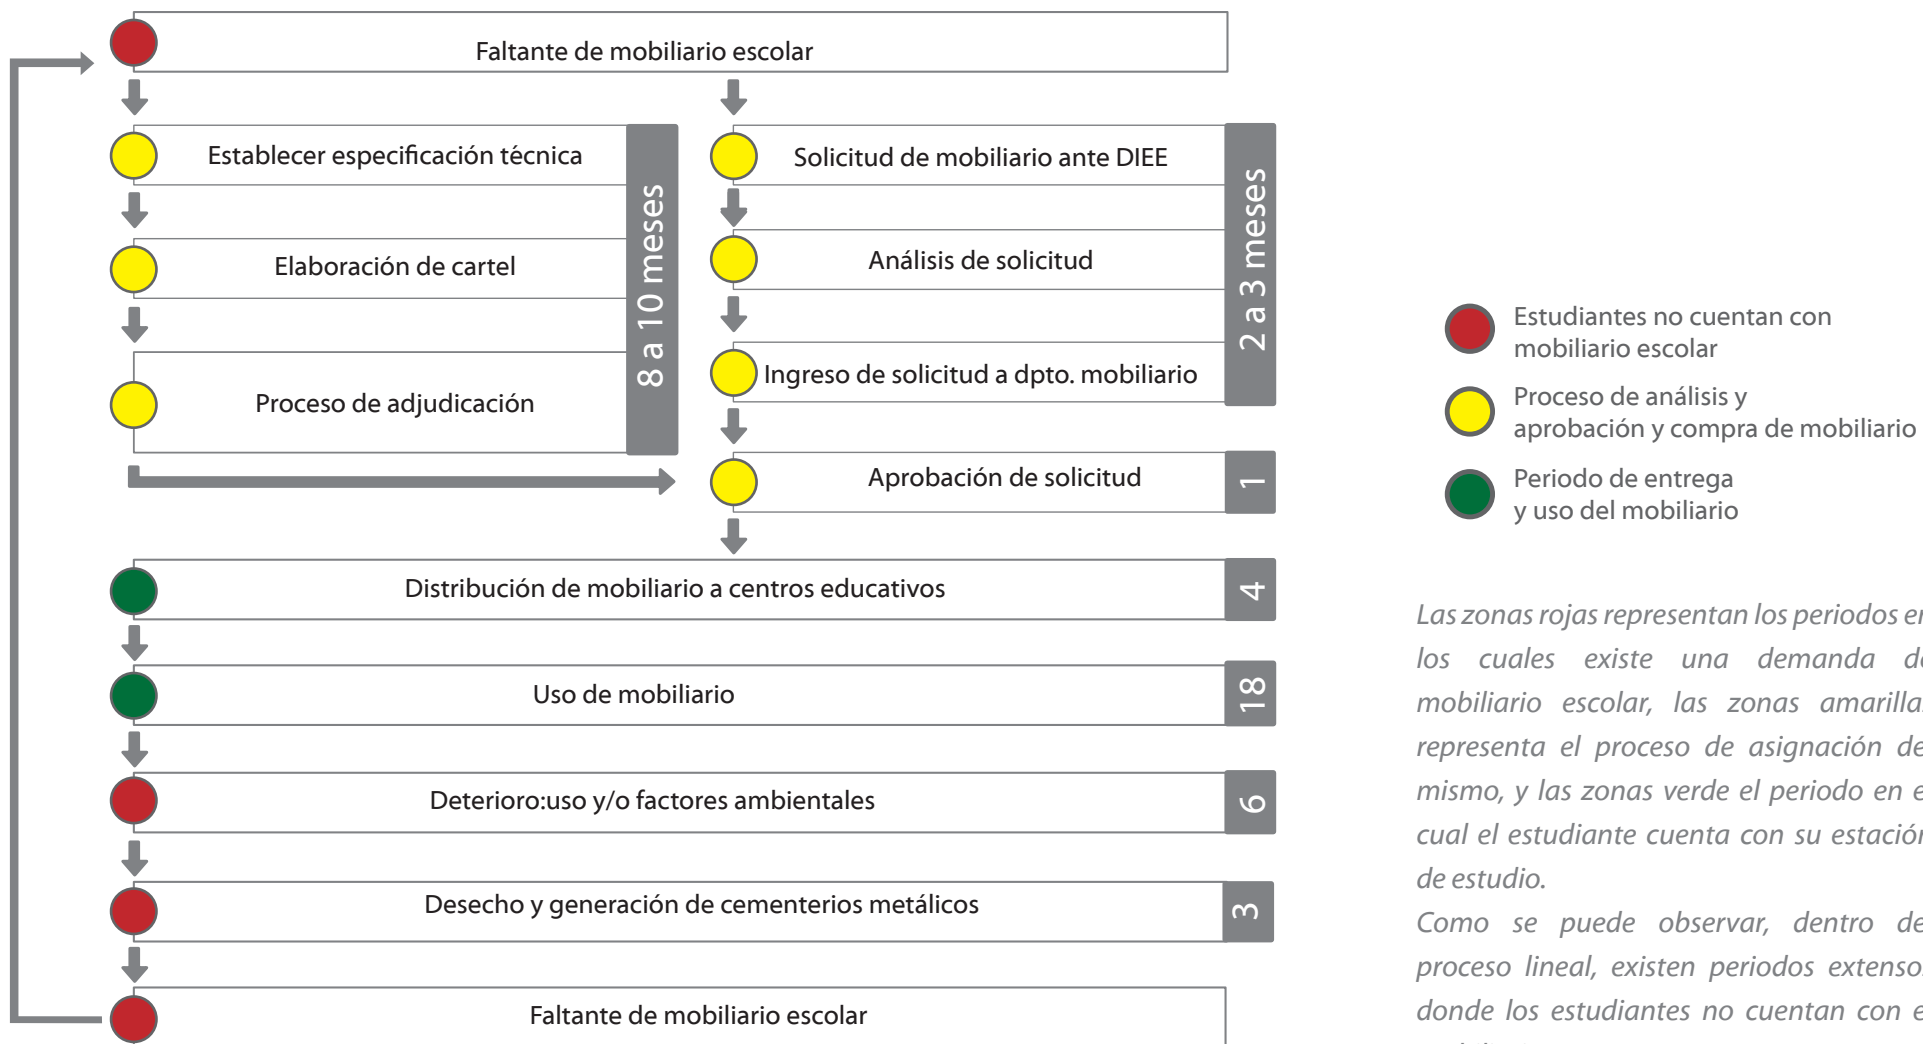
Faltante de mobiliario escolar

Establecer especificación técnica

Elaboración de cartel

Proceso de adjudicación

8 a 10 meses

Solicitud de mobiliario ante DIEE

Análisis de solicitud

Ingreso de solicitud a dpto. mobiliario

2 a 3 meses

Aprobación de solicitud

1

Distribución de mobiliario a centros educativos

4

Uso de mobiliario

18

Deterioro:uso y/o factores ambientales

6

Desecho y generación de cementerios metálicos

3

Faltante de mobiliario escolar

Estudiantes no cuentan con mobiliario escolar

Proceso de análisis y aprobación y compra de mobiliario

Periodo de entrega y uso del mobiliario

Las zonas rojas representan los periodos e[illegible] los cuales existe una demanda d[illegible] mobiliario escolar, las zonas amarilla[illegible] representa el proceso de asignación d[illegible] mismo, y las zonas verde el periodo en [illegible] cual el estudiante cuenta con su estació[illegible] de estudio.

Como se puede observar, dentro d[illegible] proceso lineal, existen periodos extenso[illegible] donde los estudiantes no cuentan con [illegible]